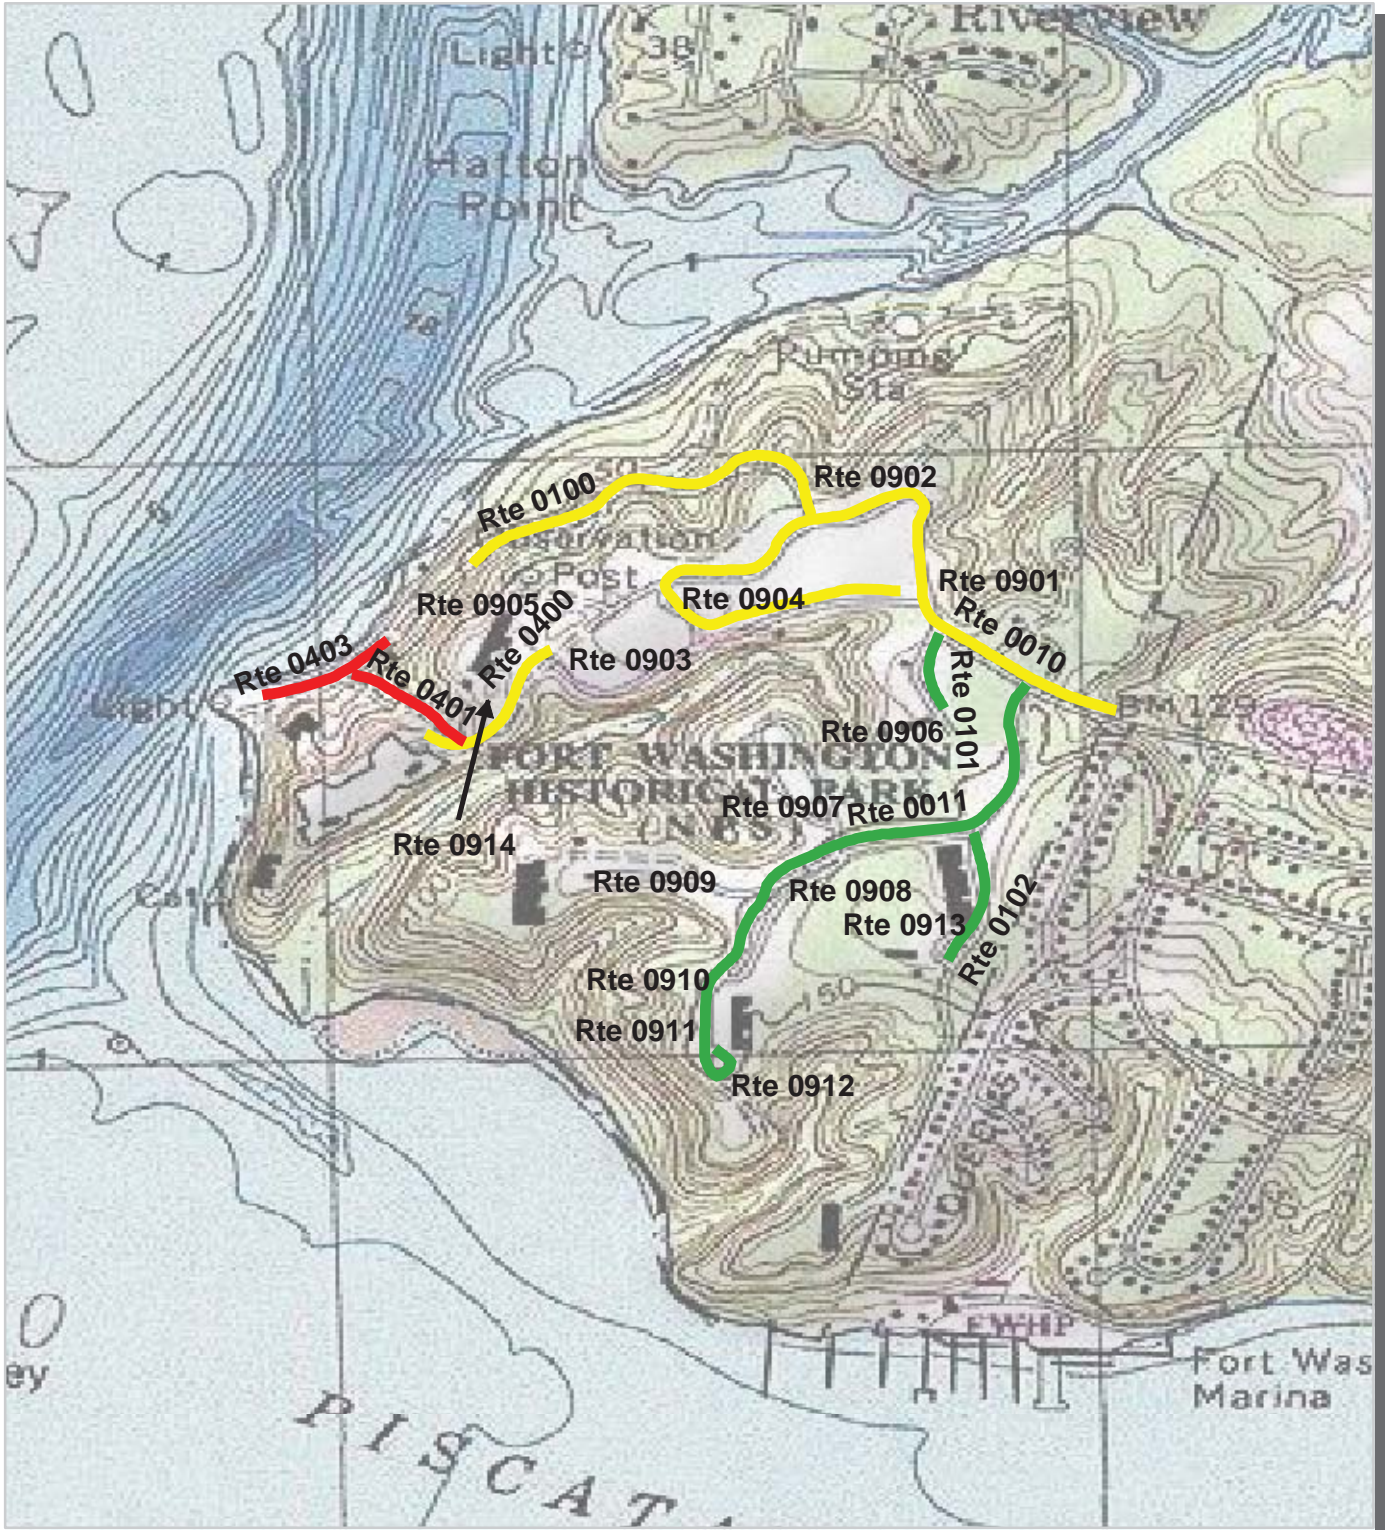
Riverview
Light
38
Hatton Point
18
Pumping Sta
Rte 0100
Rte 0902
Reservation
Post
Rte 0904
Rte 0901
Rte 0905
Rte 0400
Rte 0010
Rte 0903
Rte 0403
Rte 0401
Rte 0101
Light
BM 129
Rte 0906
FORT WASHINGTON HISTORICAL PARK
Rte 0907
Rte 0011
Rte 0914
Rte 0909
Rte 0908
Rte 0913
Rte 0102
Rte 0910
150
Rte 0911
Rte 0912
FWHP
Fort Was
Marina
ey
PISCAT